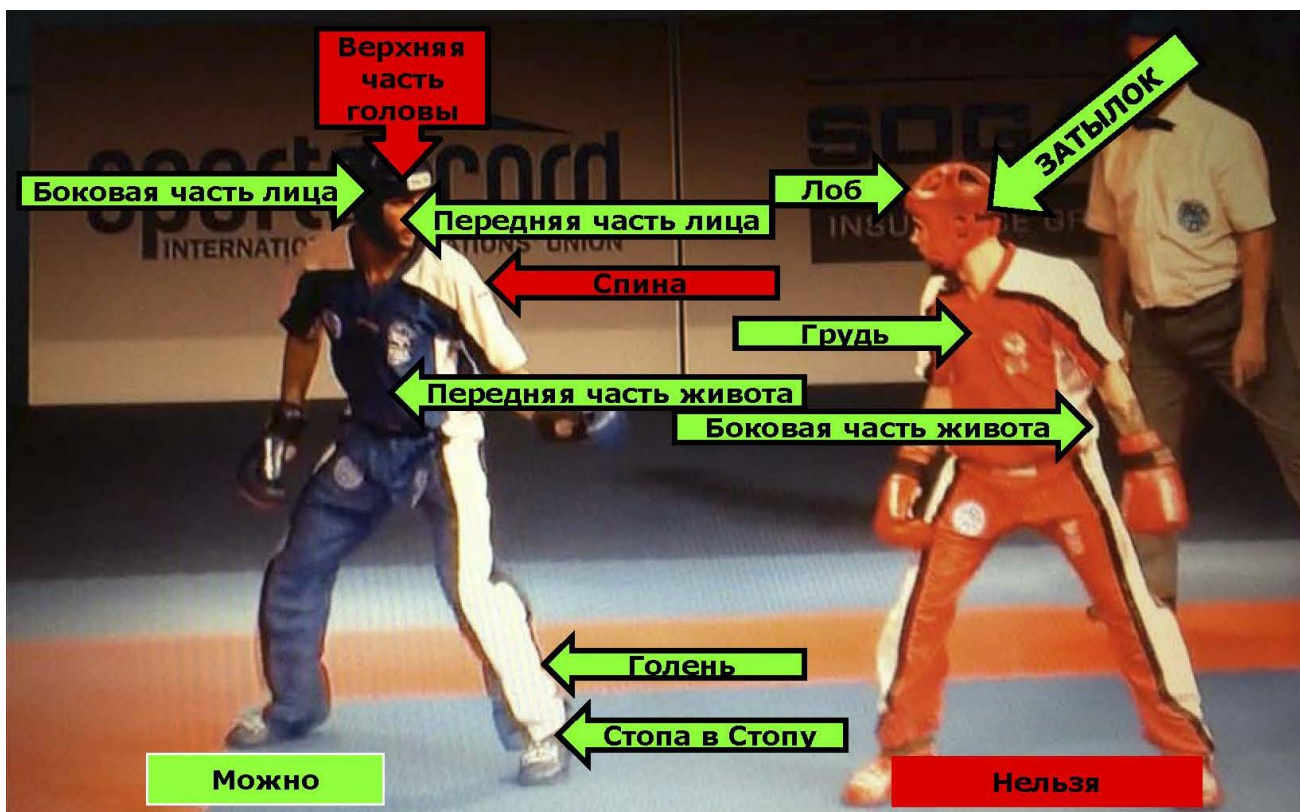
Верхняя часть головы

Боковая часть лица

Передняя часть лица

Лоб

ЗАТЫЛОК

Спина

Грудь

Передняя часть живота

Боковая часть живота

Голень

Стопа в Стопу

Можно

Нельзя

sportaccord
INTERNATIO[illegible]TIONS UNION

SOG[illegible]
INSU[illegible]E GR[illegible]